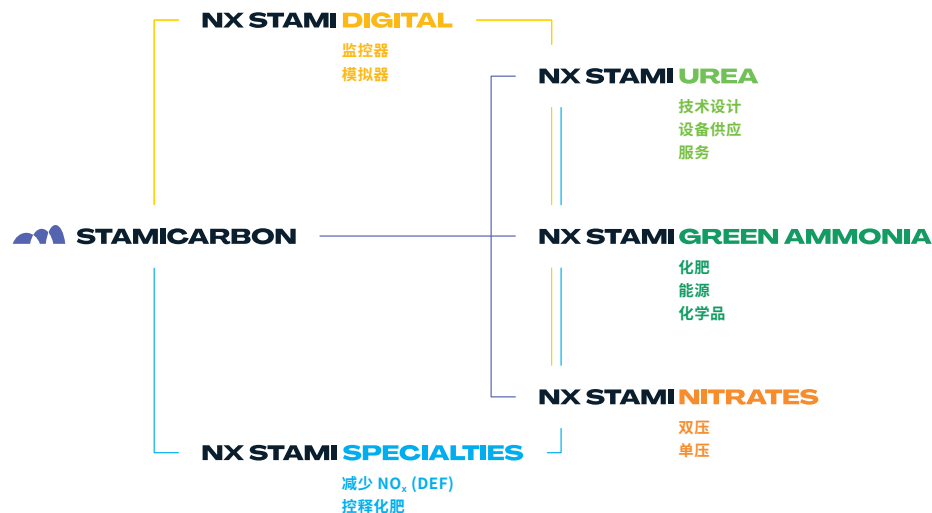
NX STAMI DIGITAL
监控器
模拟器

NX STAMI UREA
技术设计
设备供应
服务

STAMICARBON

NX STAMI GREEN AMMONIA
化肥
能源
化学品

NX STAMI NITRATES
双压
单压

NX STAMI SPECIALTIES
减少 $NO_x$ (DEF)
控释化肥